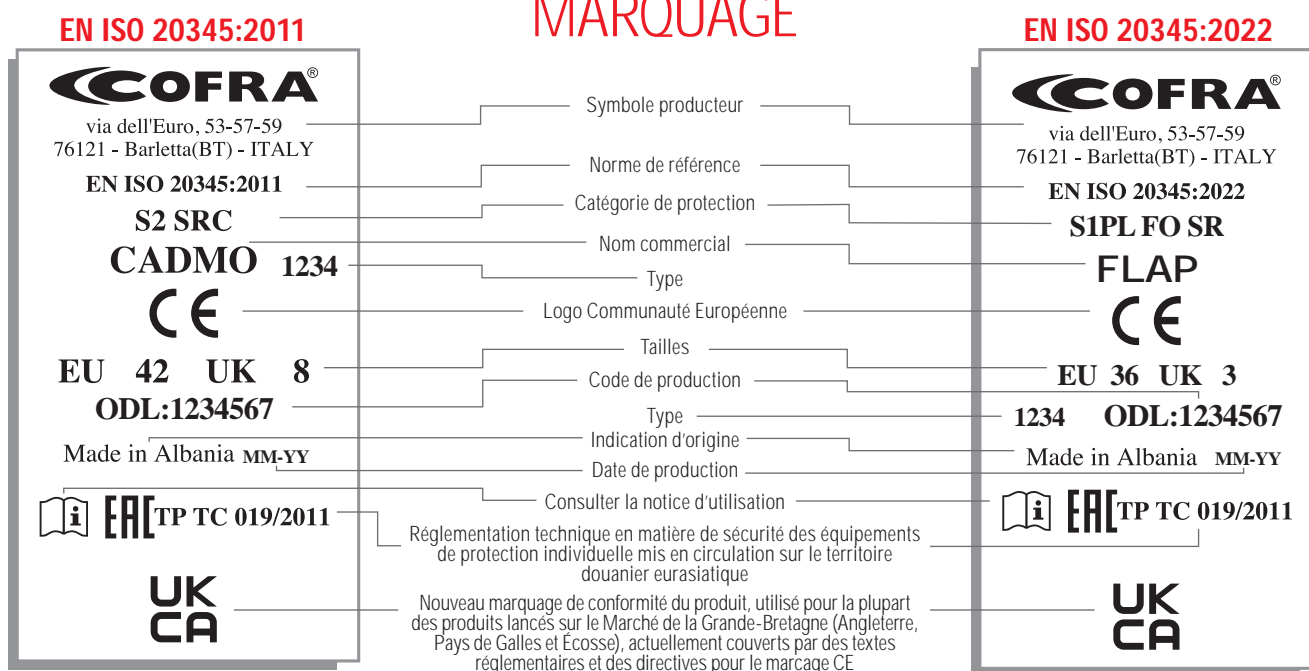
EN ISO 20345:2011

MARQUAGE

EN ISO 20345:2022

COFRA®
via dell'Euro, 53-57-59
76121 - Barletta(BT) - ITALY
EN ISO 20345:2011
S2 SRC
CADMO 1234
CE
EU 42 UK 8
ODL:1234567
Made in Albania MM-YY
EAC TP TC 019/2011
UK CA

Symbole producteur
Norme de référence
Catégorie de protection
Nom commercial
Type
Logo Communauté Européenne
Tailles
Code de production
Type
Indication d'origine
Date de production
Consulter la notice d'utilisation
Réglementation technique en matière de sécurité des équipements de protection individuelle mis en circulation sur le territoire douanier eurasiatique
Nouveau marquage de conformité du produit, utilisé pour la plupart des produits lancés sur le Marché de la Grande-Bretagne (Angleterre, Pays de Galles et Écosse), actuellement couverts par des textes réglementaires et des directives pour le marcage CE

COFRA®
via dell'Euro, 53-57-59
76121 - Barletta(BT) - ITALY
EN ISO 20345:2022
S1PL FO SR
FLAP
CE
EU 36 UK 3
1234 ODL:1234567
Made in Albania MM-YY
EAC TP TC 019/2011
UK CA